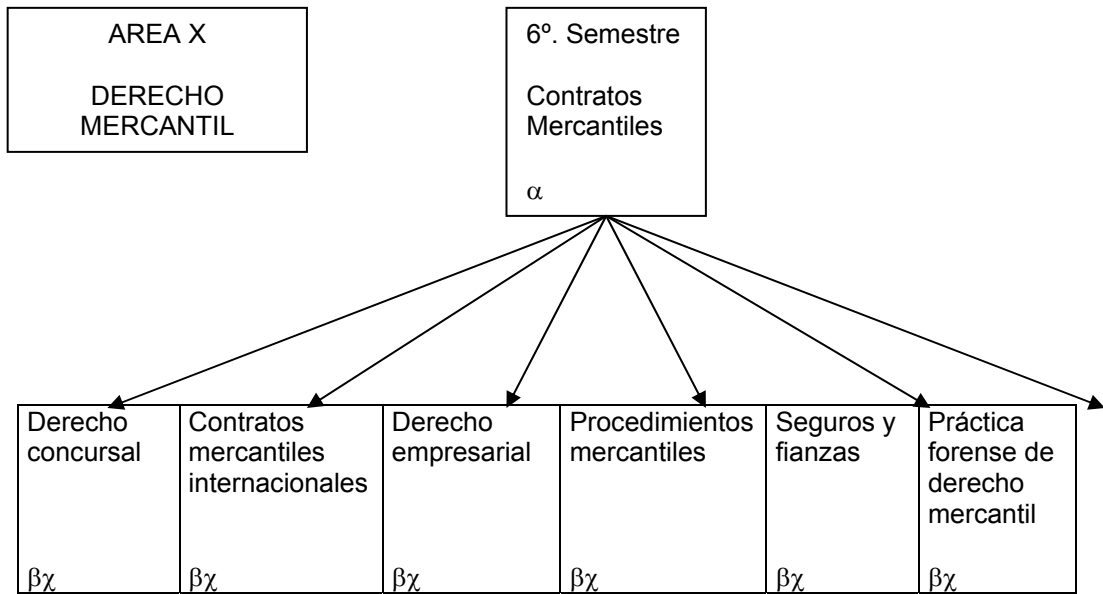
AREA X

DERECHO MERCANTIL

6º. Semestre

Contratos Mercantiles

$\alpha$

Derecho concursal

$\beta\chi$

Contratos mercantiles internacionales

$\beta\chi$

Derecho empresarial

$\beta\chi$

Procedimientos mercantiles

$\beta\chi$

Seguros y fianzas

$\beta\chi$

Práctica forense de derecho mercantil

$\beta\chi$